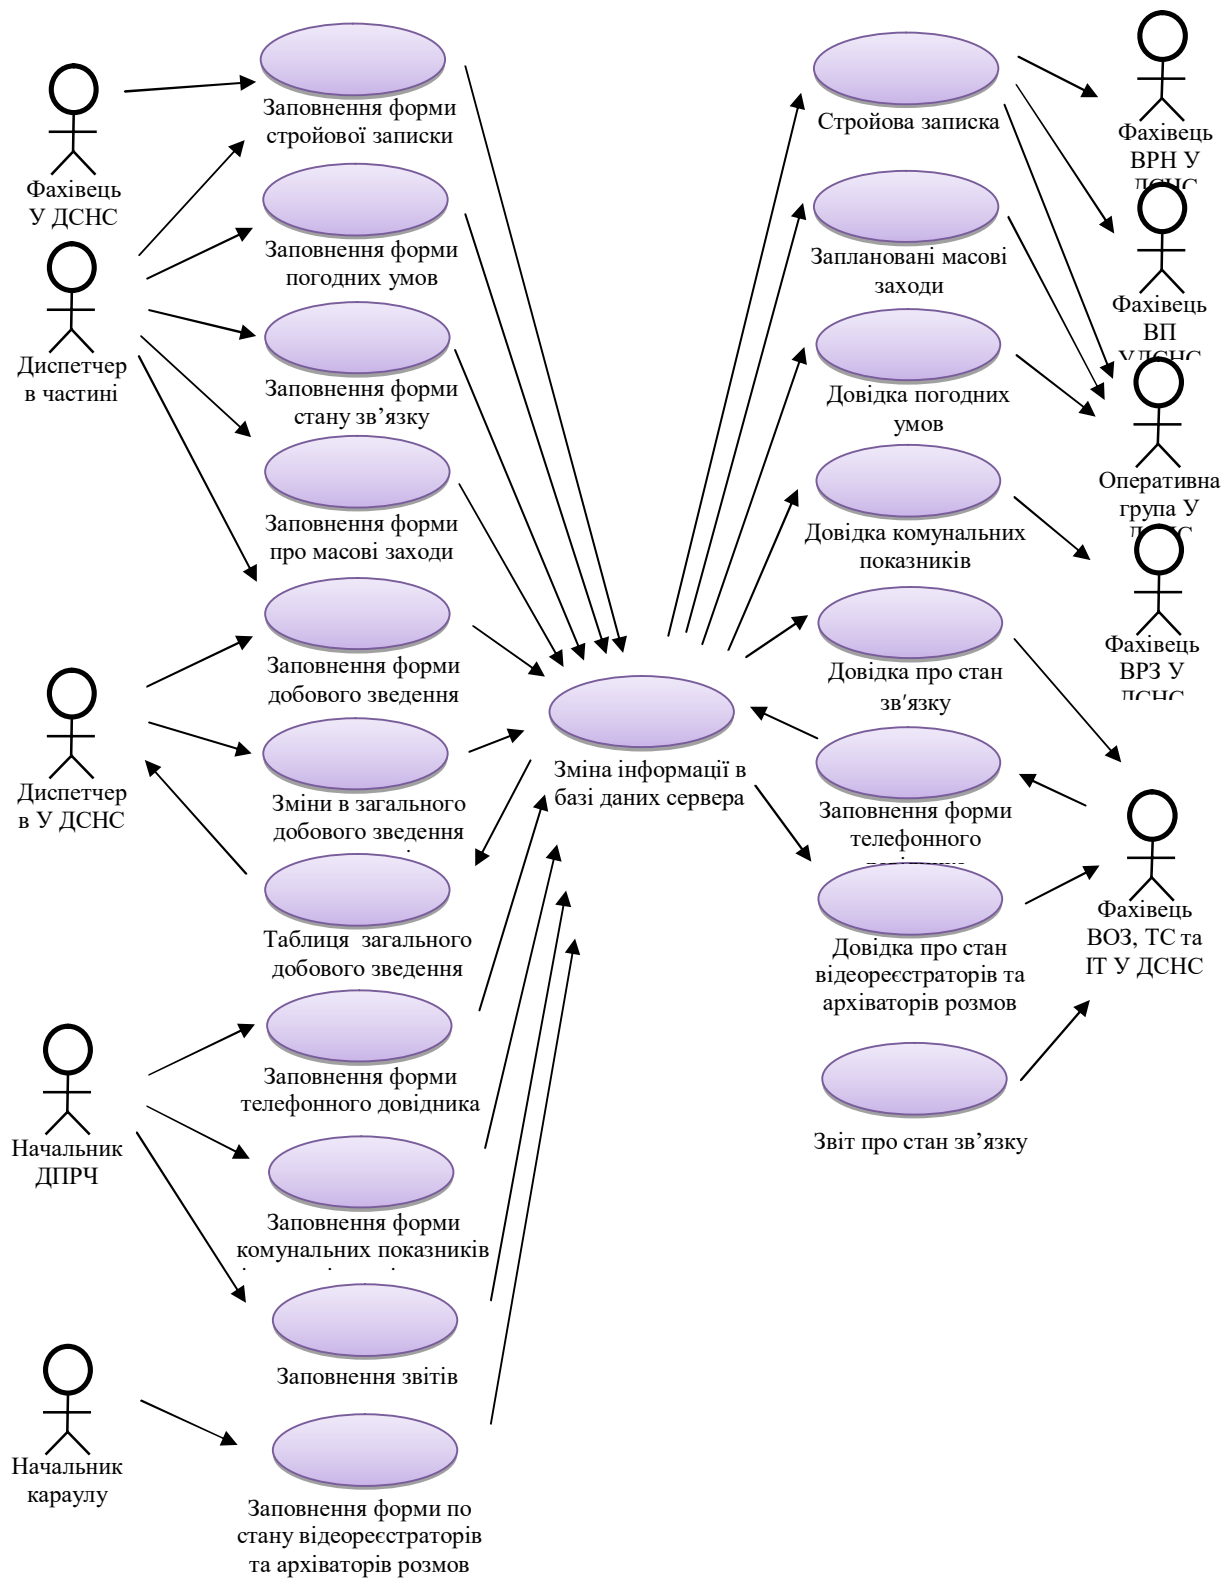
Фахівець У ДСНС

Диспетчер в частині

Диспетчер в У ДСНС

Начальник ДПРЧ

Начальник караулу

Заповнення форми стройової записки

Заповнення форми погодних умов

Заповнення форми стану зв'язку

Заповнення форми про масові заходи

Заповнення форми добового зведення

Зміни в загального добового зведення

Таблиця загального добового зведення

Заповнення форми телефонного довідника

Заповнення форми комунальних показників

Заповнення звітів

Заповнення форми по стану відеореєстраторів та архіваторів розмов

Зміна інформації в базі даних сервера

Стройова записка

Заплановані масові заходи

Довідка погодних умов

Довідка комунальних показників

Довідка про стан зв'язку

Заповнення форми телефонного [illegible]

Довідка про стан відеореєстраторів та архіваторів розмов

Звіт про стан зв'язку

Фахівець ВРН У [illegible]

Фахівець ВП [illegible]

Оперативна група У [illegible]

Фахівець ВРЗ У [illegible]

Фахівець ВОЗ, ТС та ІТ У ДСНС